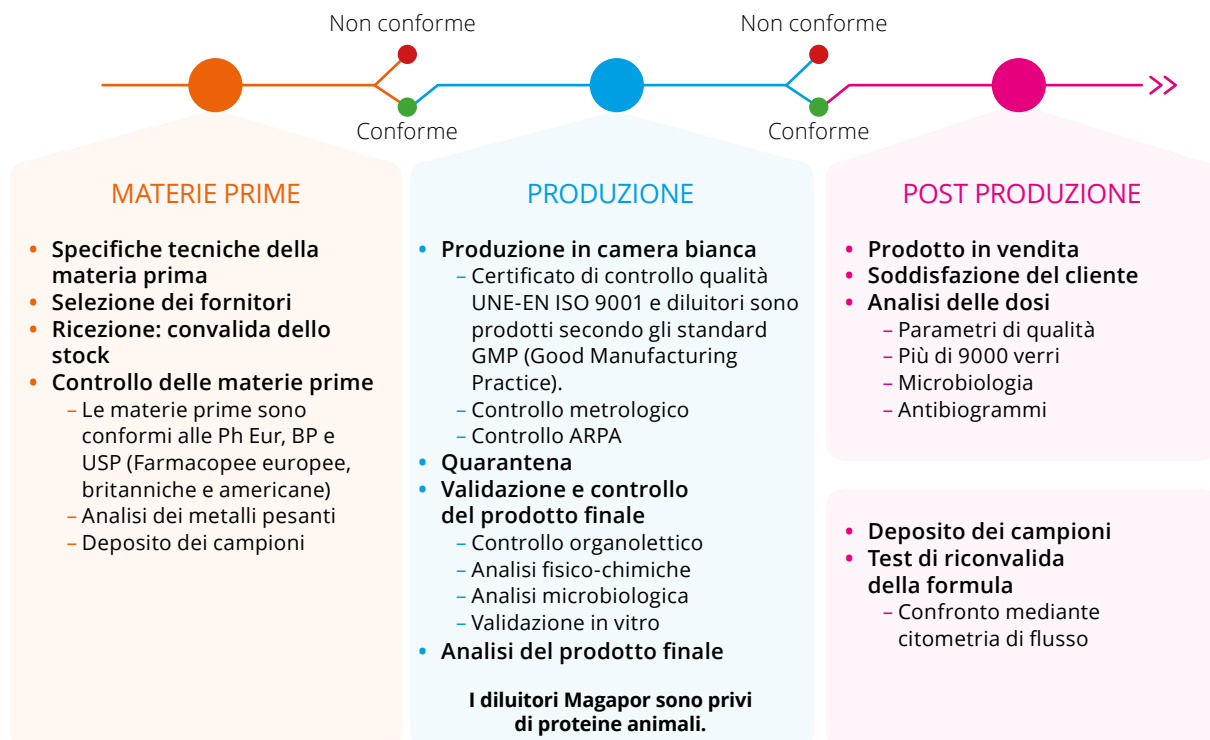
Non conforme
Conforme
Non conforme
Conforme
>>

MATERIE PRIME

• Specifiche tecniche della materia prima
• Selezione dei fornitori
• Ricezione: convalida dello stock
• Controllo delle materie prime
– Le materie prime sono conformi alle Ph Eur, BP e USP (Farmacopee europee, britanniche e americane)
– Analisi dei metalli pesanti
– Deposito dei campioni

PRODUZIONE

• Produzione in camera bianca
– Certificato di controllo qualità UNE-EN ISO 9001 e diluitori sono prodotti secondo gli standard GMP (Good Manufacturing Practice).
– Controllo metrologico
– Controllo ARPA
• Quarantena
• Validazione e controllo del prodotto finale
– Controllo organolettico
– Analisi fisico-chimiche
– Analisi microbiologica
– Validazione in vitro
• Analisi del prodotto finale

I diluitori Magapor sono privi di proteine animali.

POST PRODUZIONE

• Prodotto in vendita
• Soddisfazione del cliente
• Analisi delle dosi
– Parametri di qualità
– Più di 9000 verri
– Microbiologia
– Antibiogrammi

• Deposito dei campioni
• Test di riconvalida della formula
– Confronto mediante citometria di flusso